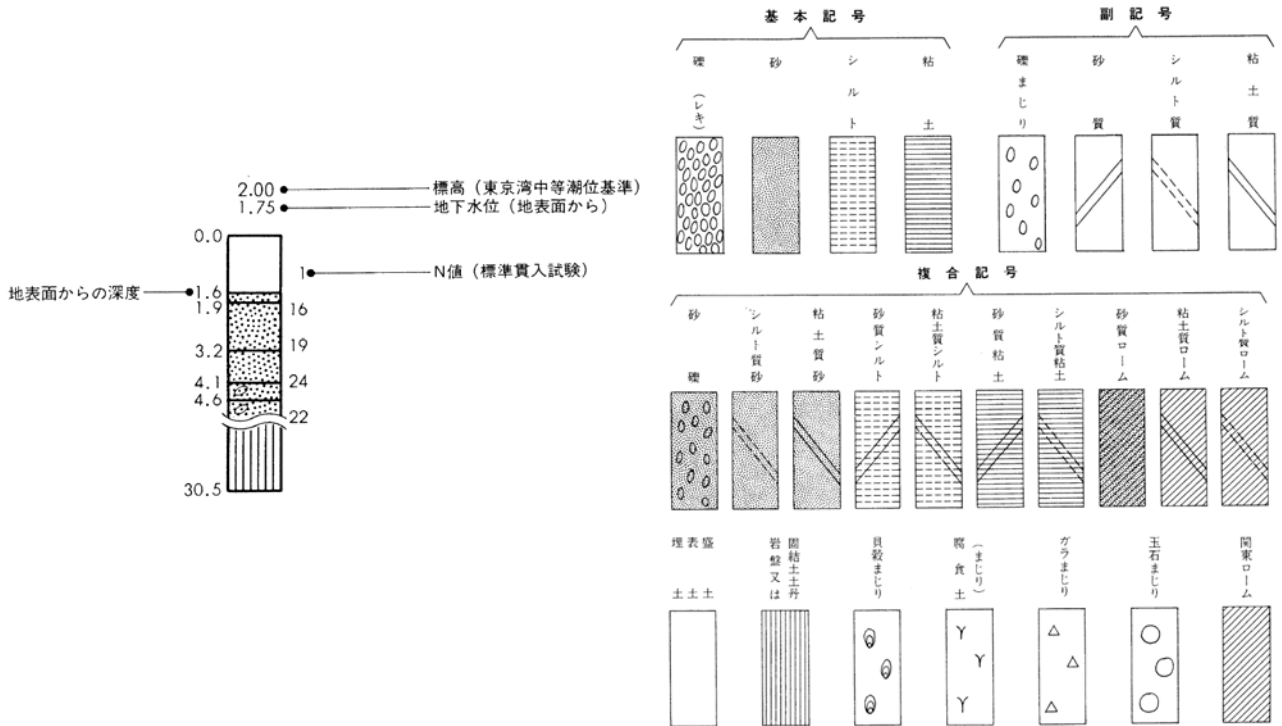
2.00 標高（東京湾中等潮位基準）
1.75 地下水位（地表面から）

0.0
1 N値（標準貫入試験）
地表面からの深度 1.6
1.9 16
3.2 19
4.1 24
4.6
22
30.5

基本記号
礫（レキ） 砂 シルト 粘土

副記号
礫まじり 砂質 シルト質 粘土質

複合記号
砂礫 シルト質砂 粘土質砂 砂質シルト 粘土質シルト 砂質粘土 シルト質粘土 砂質ローム 粘土質ローム シルト質ローム

埋土 表土 盛土
岩盤又は固結土丹
貝殻まじり
腐食土（まじり）
ガラまじり
玉石まじり
関東ローム